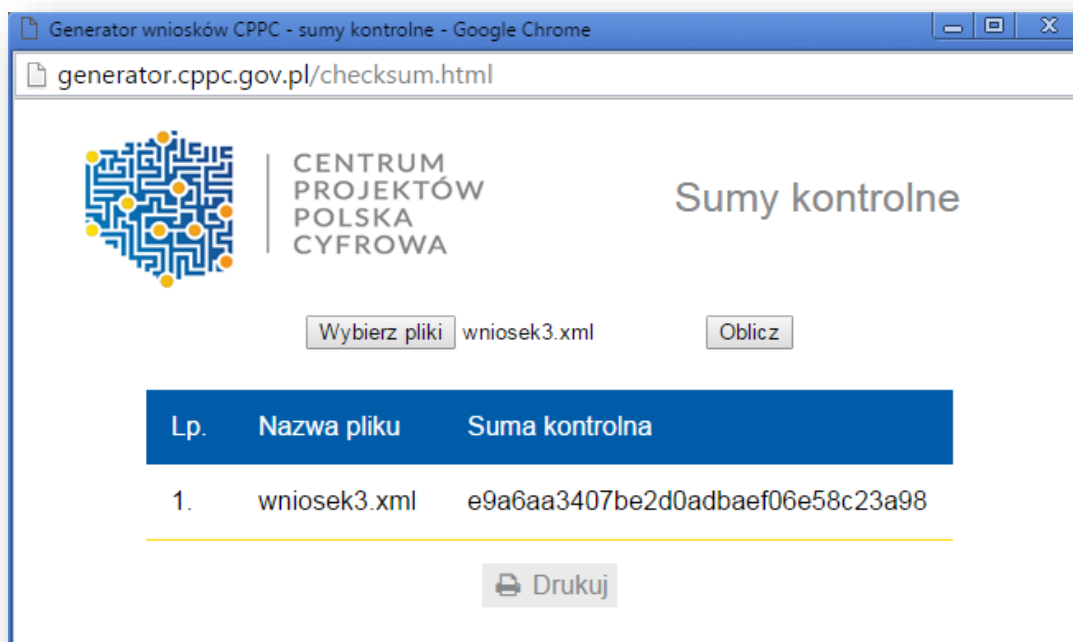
Generator wniosków CPPC - sumy kontrolne - Google Chrome

generator.cppc.gov.pl/checksum.html

CENTRUM PROJEKTÓW POLSKA CYFROWA

Sumy kontrolne

Wybierz pliki wniosek3.xml Oblicz

| Lp. | Nazwa pliku | Suma kontrolna |
|---|---|---|
| 1. | wniosek3.xml | e9a6aa3407be2d0adbaef06e58c23a98 |

Drukuj